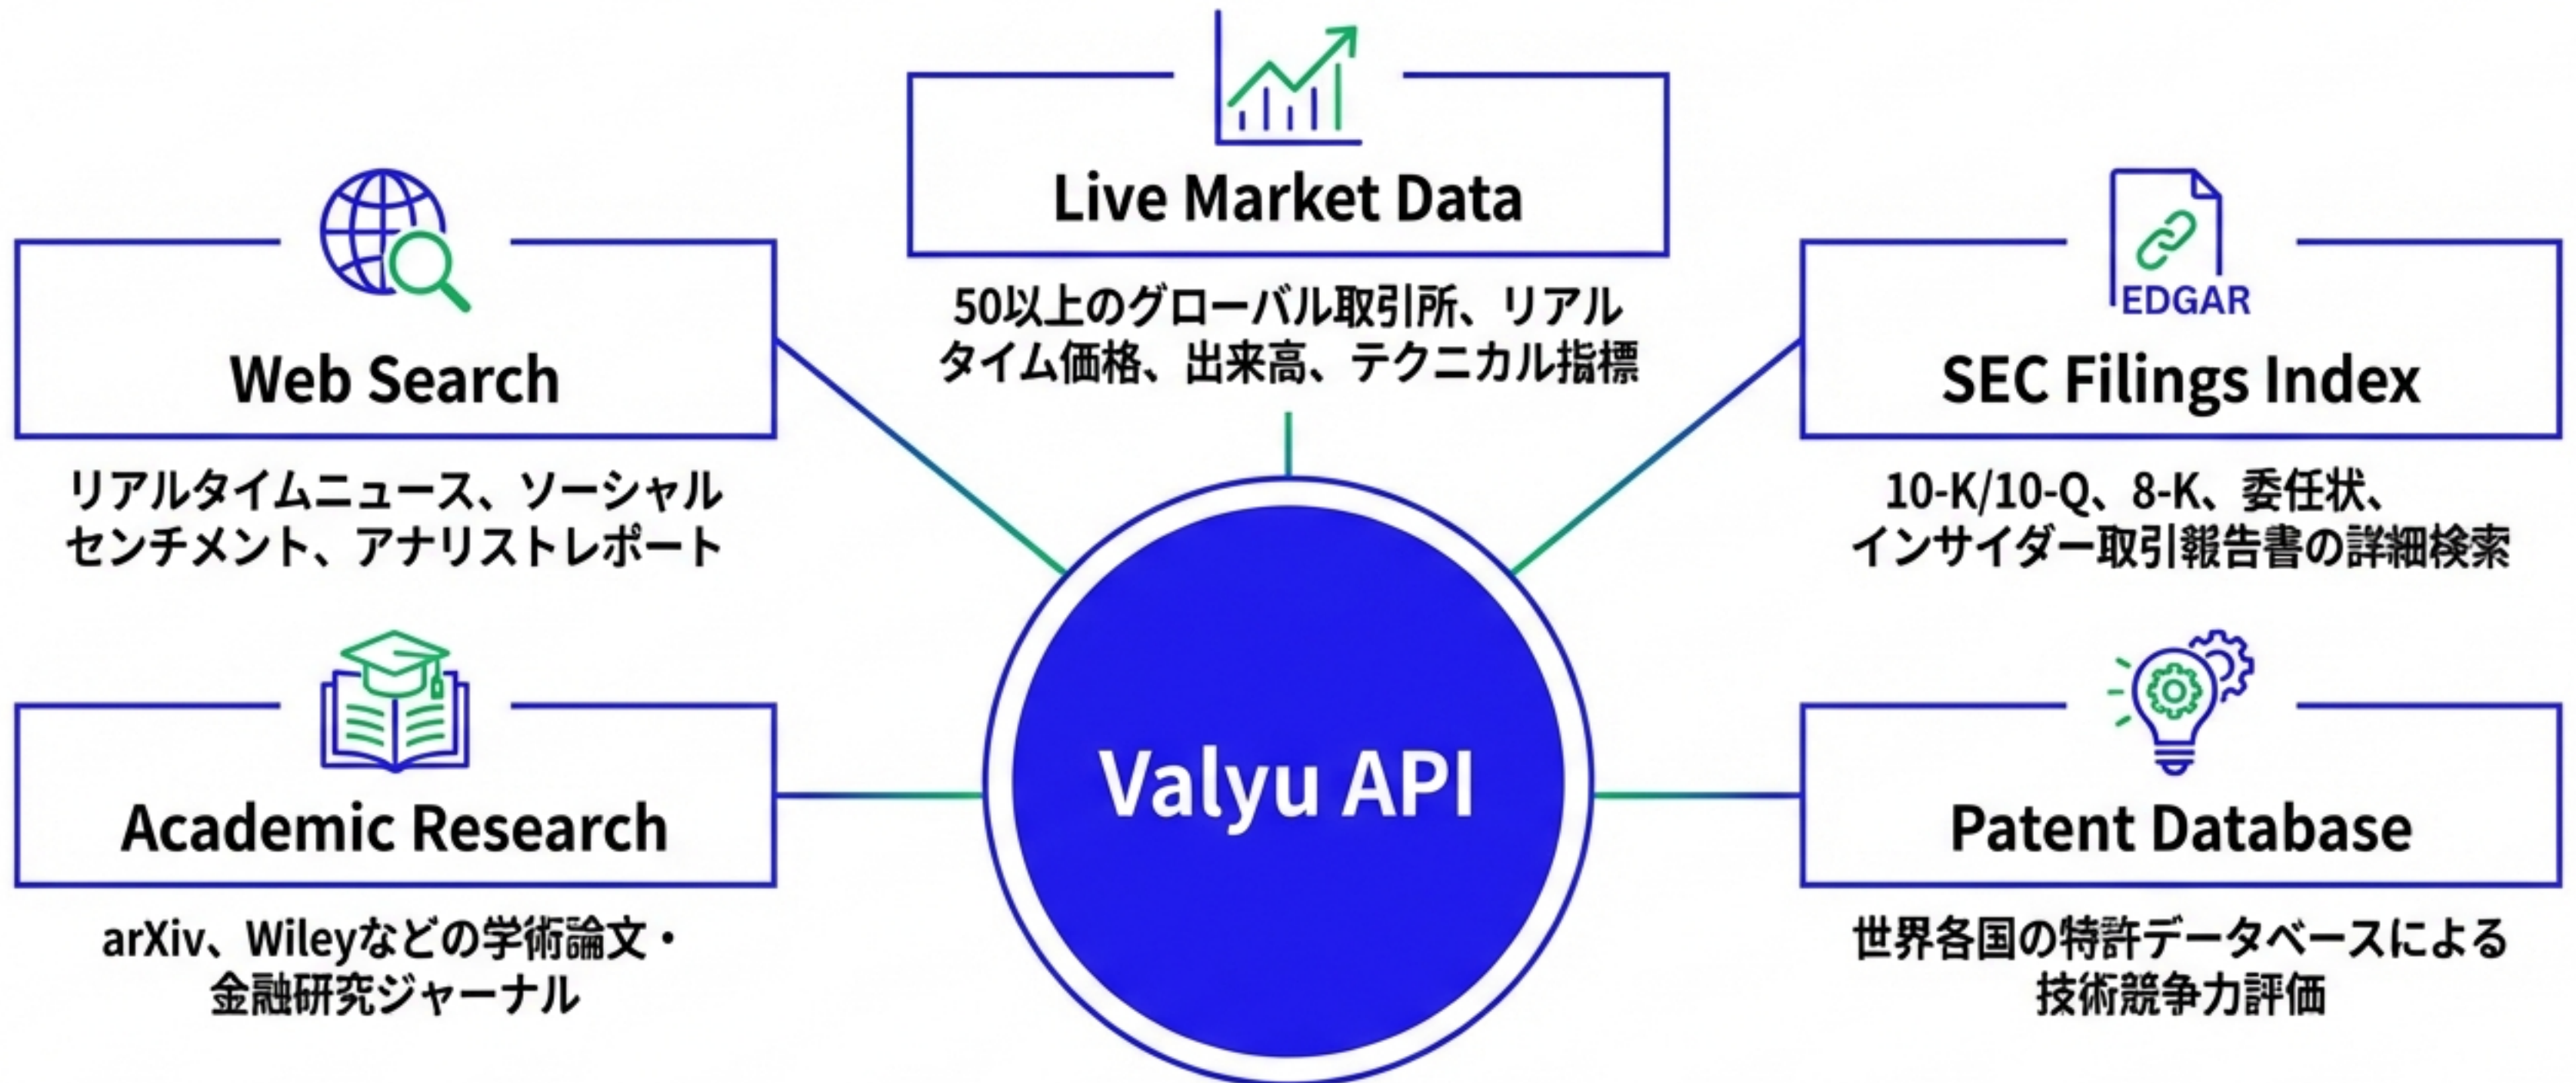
Live Market Data

50以上のグローバル取引所、リアルタイム価格、出来高、テクニカル指標

Web Search

リアルタイムニュース、ソーシャルセンチメント、アナリストレポート

EDGAR

SEC Filings Index

10-K/10-Q、8-K、委任状、インサイダー取引報告書の詳細検索

Valyu API

Academic Research

arXiv、Wileyなどの学術論文・金融研究ジャーナル

Patent Database

世界各国の特許データベースによる技術競争力評価